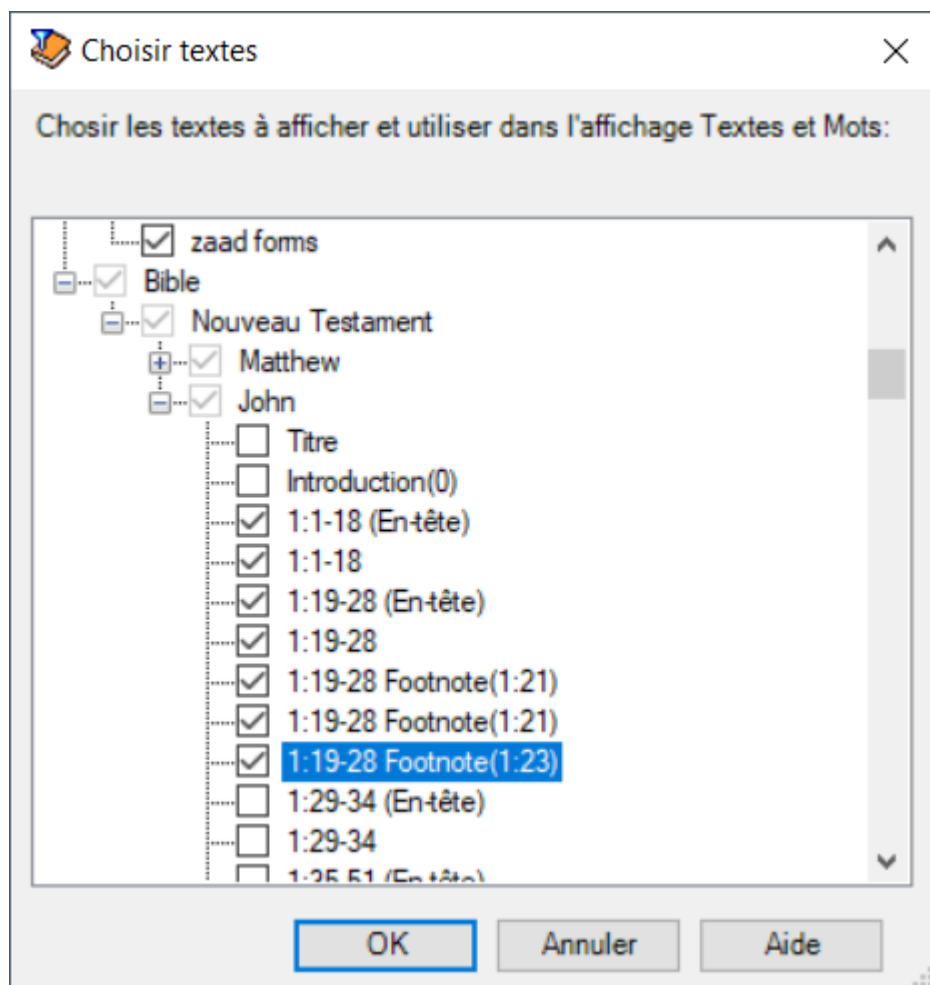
Choisir textes

Chosir les textes à afficher et utiliser dans l'affichage Textes et Mots:

zaad forms
Bible
Nouveau Testament
Matthew
John
Titre
Introduction(0)
1:1-18 (En-tête)
1:1-18
1:19-28 (En-tête)
1:19-28
1:19-28 Footnote(1:21)
1:19-28 Footnote(1:21)
1:19-28 Footnote(1:23)
1:29-34 (En-tête)
1:29-34
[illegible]

OK
Annuler
Aide